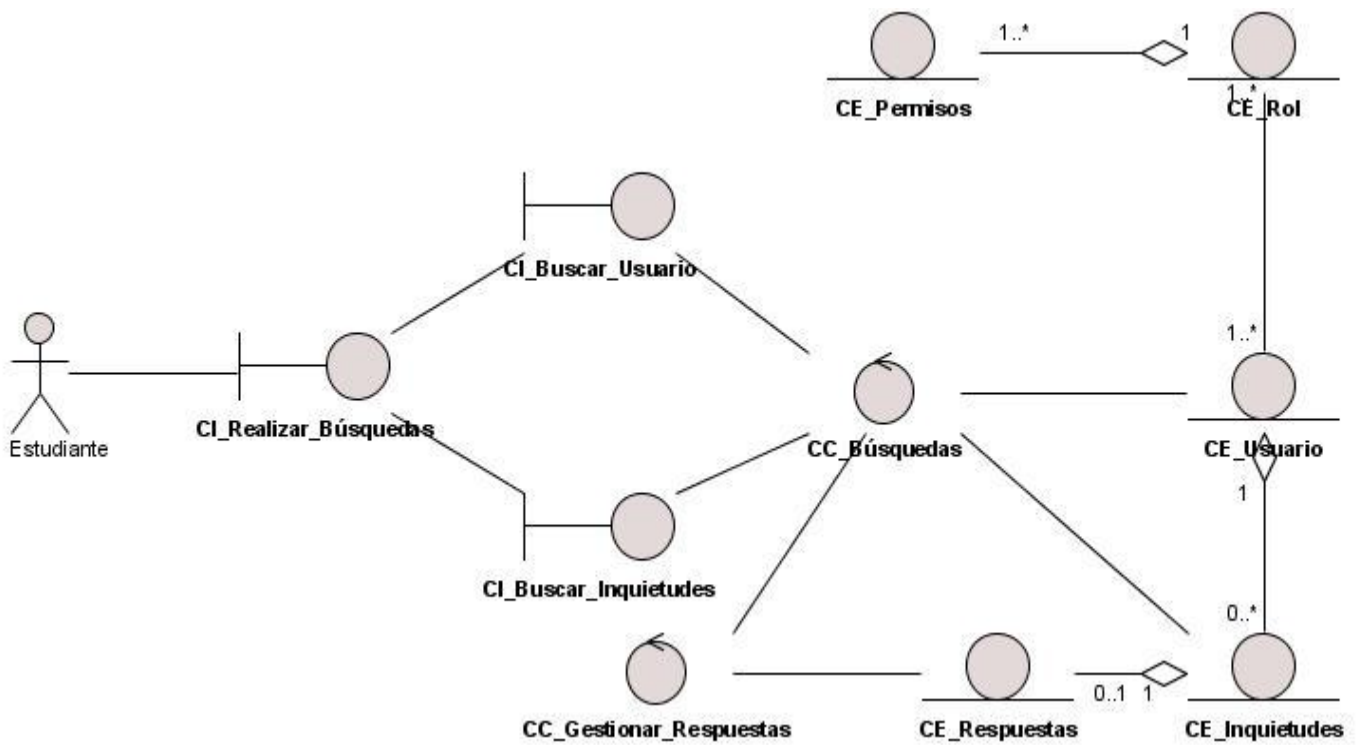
1..*

1

CE_Permisos

1..*

CE_Rol

CI_Buscar_Usuario

1..*

Estudiante

CI_Realizar_Búsquedas

CC_Búsquedas

CE_Usuario

1

CI_Buscar_Inquietudes

0..*

CC_Gestionar_Respuestas

CE_Respuestas

0..1

1

CE_Inquietudes